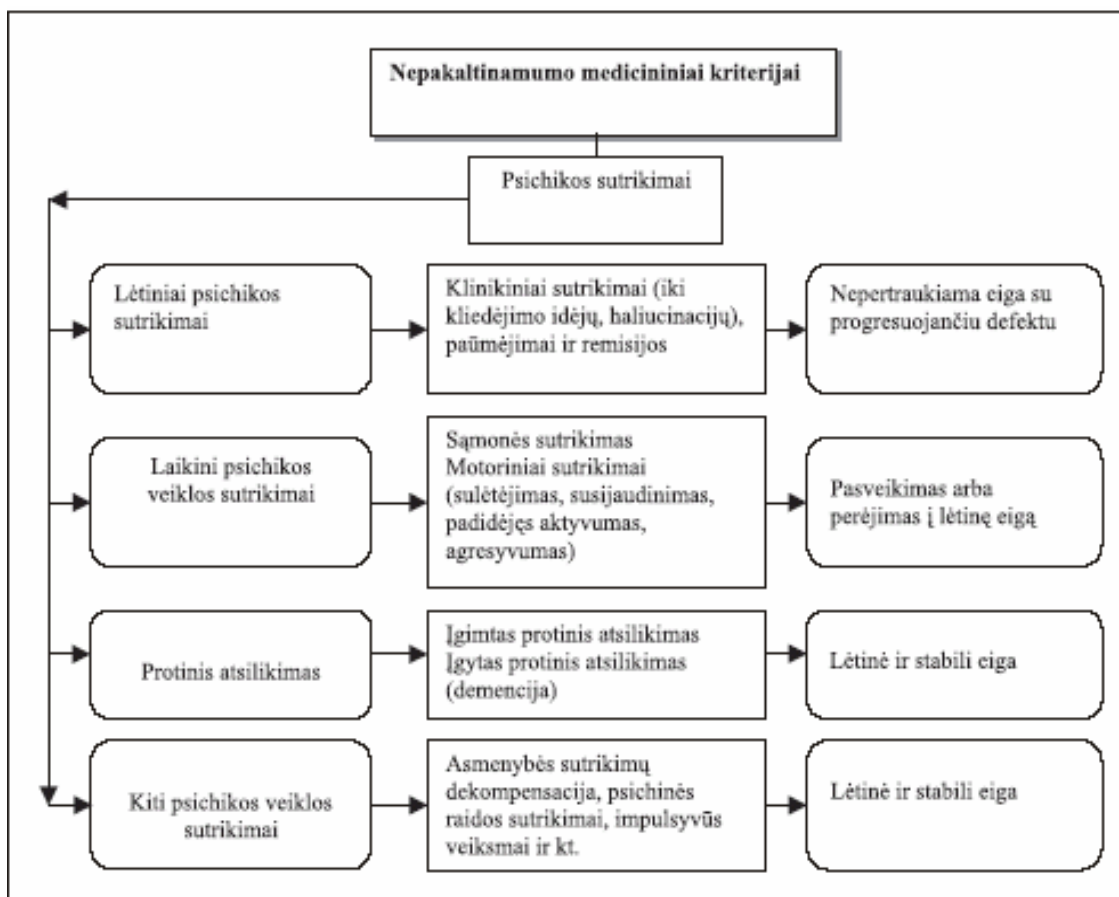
Nepakaltinamumo medicininiai kriterijai

Psichikos sutrikimai

Lėtiniai psichikos sutrikimai

Klinikiniai sutrikimai (iki kliedėjimo idėjų, haliucinacijų), paūmėjimai ir remisijos

Nepertraukiama eiga su progresuojančiu defektu

Laikini psichikos veiklos sutrikimai

Sąmonės sutrikimas Motoriniai sutrikimai (sulėtėjimas, susijaudinimas, padidėjęs aktyvumas, agresyvumas)

Pasveikimas arba perėjimas į lėtinę eigą

Protinis atsilikimas

Įgimtas protinis atsilikimas Įgytas protinis atsilikimas (demencija)

Lėtinė ir stabili eiga

Kiti psichikos veiklos sutrikimai

Asmenybės sutrikimų dekompensacija, psichinės raidos sutrikimai, impulsyvūs veiksmai ir kt.

Lėtinė ir stabili eiga